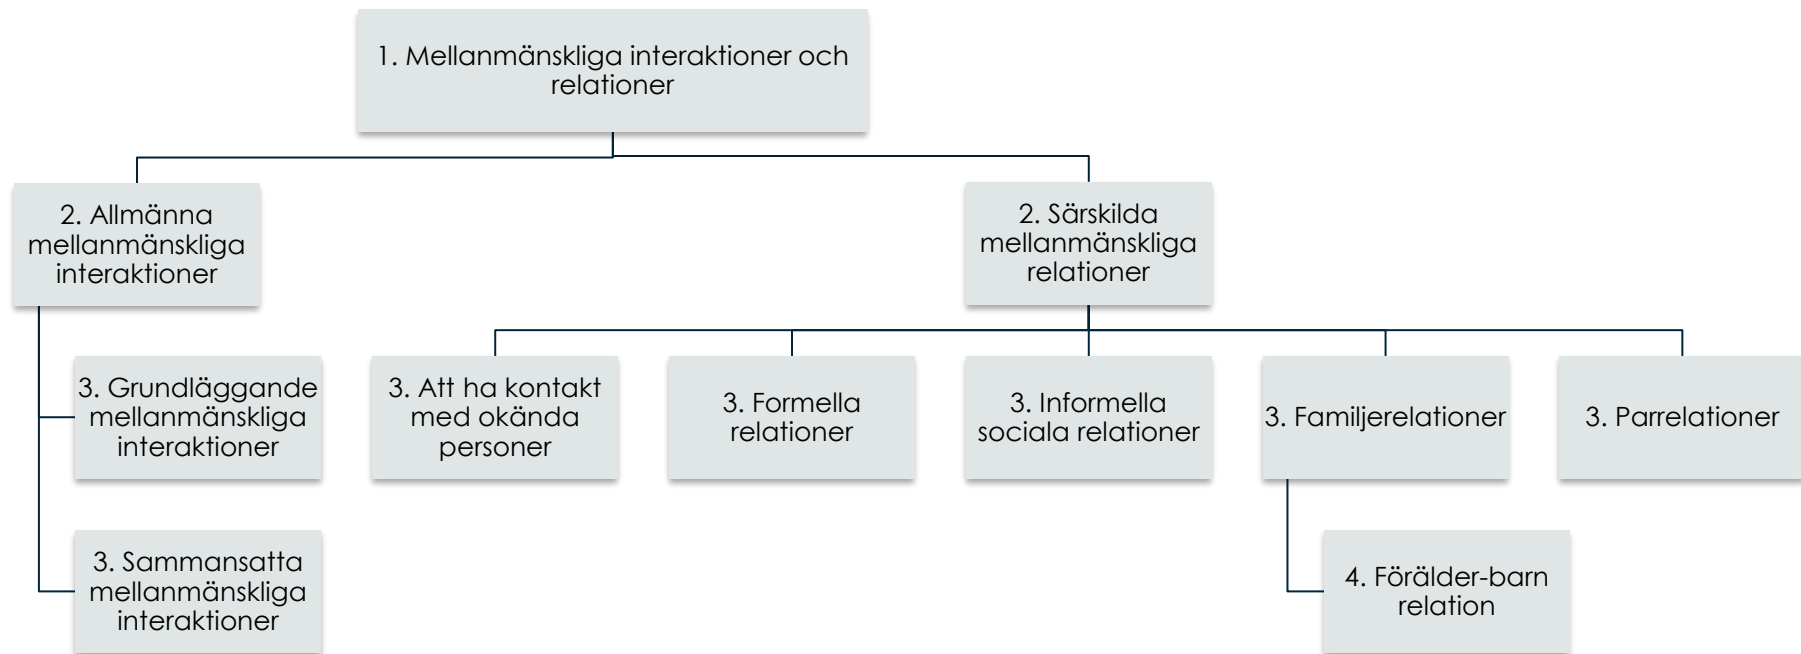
1. Mellanmänskliga interaktioner och relationer

2. Allmänna mellanmänskliga interaktioner

2. Särskilda mellanmänskliga relationer

3. Grundläggande mellanmänskliga interaktioner

3. Sammansatta mellanmänskliga interaktioner

3. Att ha kontakt med okända personer

3. Formella relationer

3. Informella sociala relationer

3. Familjerelationer

3. Parrelationer

4. Förälder-barn relation